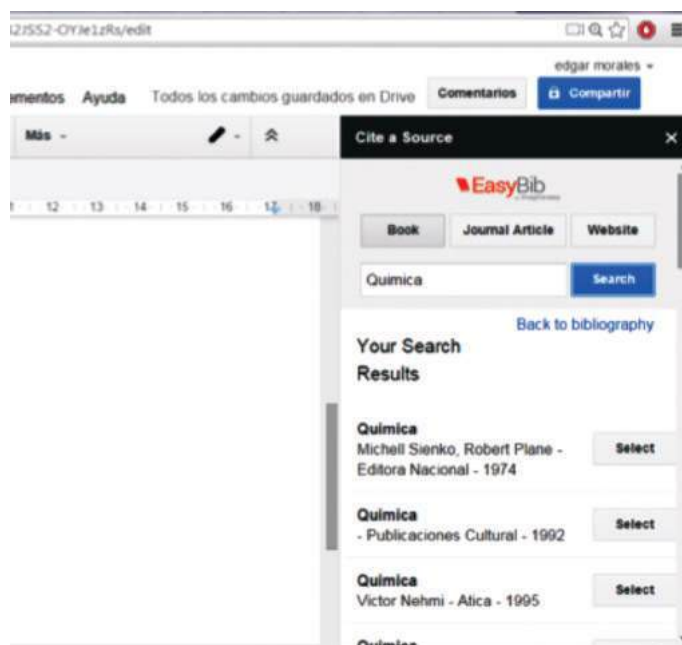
2JSS2-OYJe1zRs/edit

edgar morales

mentos Ayuda Todos los cambios guardados en Drive Comentarios Compartir

Más

1 12 13 14 15 16 17 18

Cite a Source

EasyBib

Book Journal Article Website

Quimica Search

Back to bibliography

Your Search Results

Quimica
Michell Sienko, Robert Plane - Editora Nacional - 1974
Select

Quimica
- Publicaciones Cultural - 1992
Select

Quimica
Victor Nehmi - Atica - 1995
Select

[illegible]